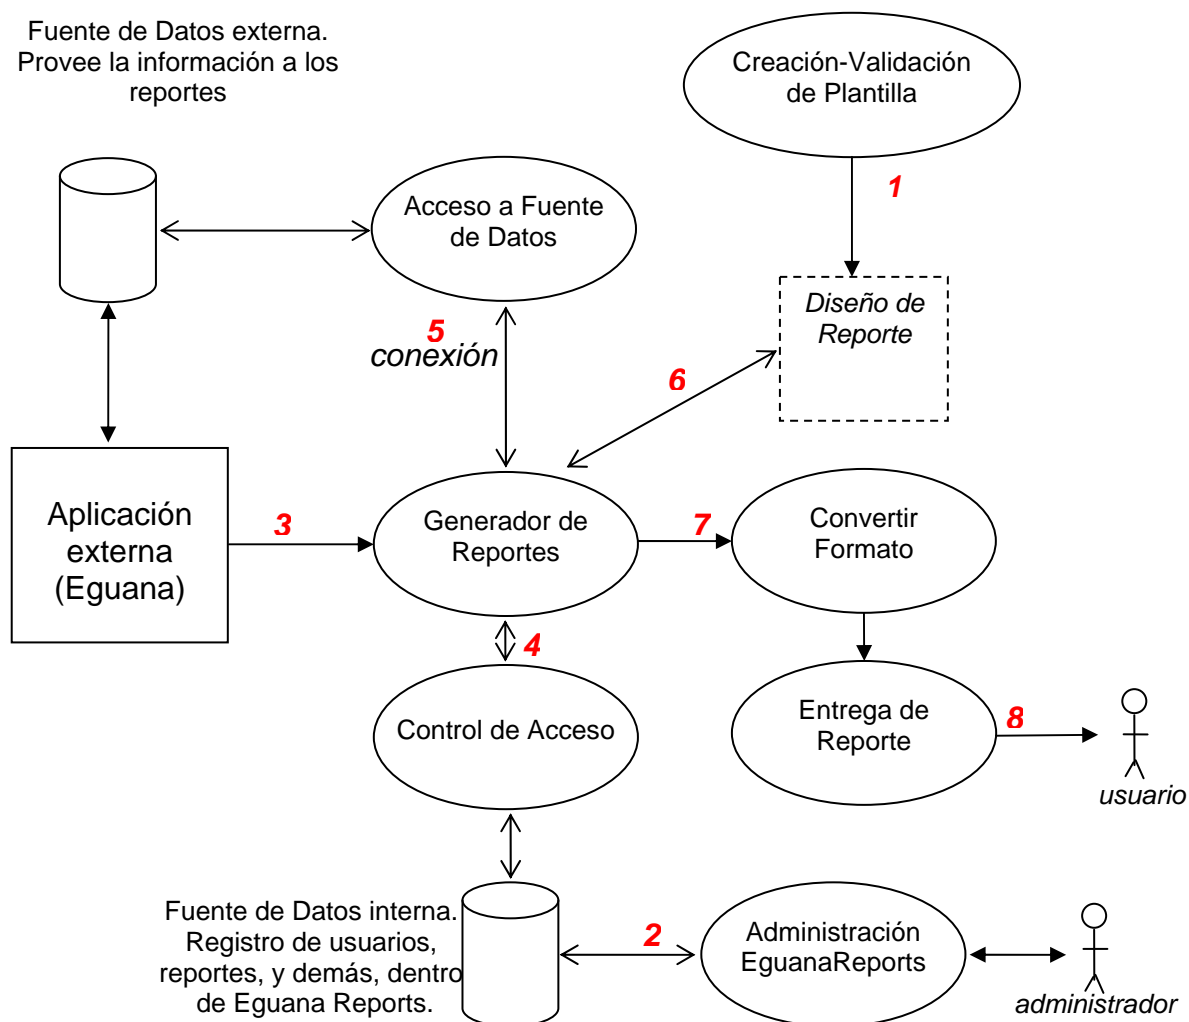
Fuente de Datos externa. Provee la información a los reportes

Creación-Validación de Plantilla

1

Acceso a Fuente de Datos

Diseño de Reporte

5
conexión

6

Aplicación externa (Eguana)

3

Generador de Reportes

7

Convertir Formato

4

Control de Acceso

Entrega de Reporte

8

usuario

Fuente de Datos interna. Registro de usuarios, reportes, y demás, dentro de Eguana Reports.

2

Administración EguanaReports

administrador